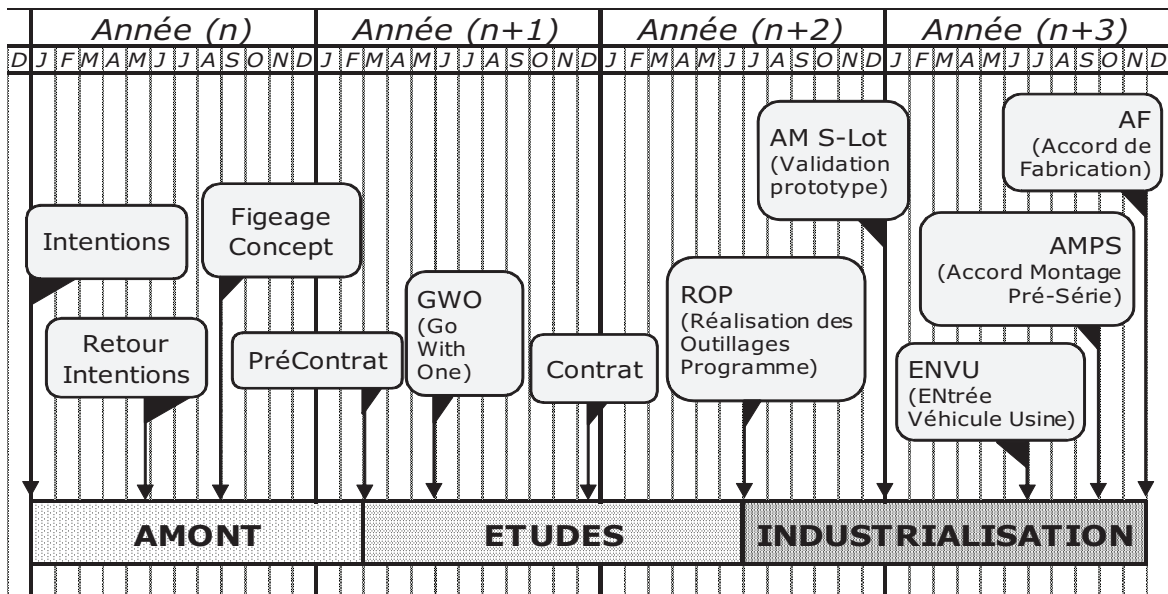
| Année (n) | Année (n+1) | Année (n+2) | Année (n+3) |
|---|---|---|---|

D J F M A M J J A S O N D J F M A M J J A S O N D J F M A M J J A S O N D J F M A M J J A S O N D

Intentions

Retour Intentions

Figeage Concept

PréContrat

GWO (Go With One)

Contrat

ROP (Réalisation des Outillages Programme)

AM S-Lot (Validation prototype)

ENVU (ENtrée Véhicule Usine)

AMPS (Accord Montage Pré-Série)

AF (Accord de Fabrication)

AMONT

ETUDES

INDUSTRIALISATION